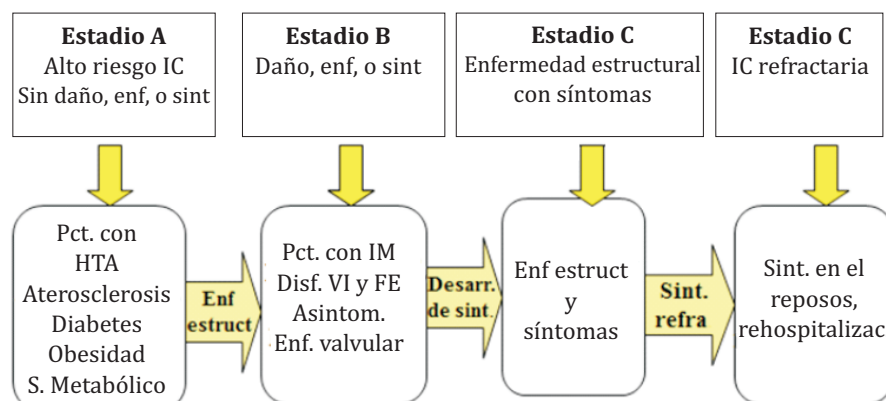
**Estadio A**
Alto riesgo IC
Sin daño, enf, o sint

**Estadio B**
Daño, enf, o sint

**Estadio C**
Enfermedad estructural con síntomas

**Estadio C**
IC refractaria

Pct. con
HTA
Aterosclerosis
Diabetes
Obesidad
S. Metabólico

Enf estruct

Pct. con IM
Disf. VI y FE
Asintom.
Enf. valvular

Desarr. de sint.

Enf estruct
y
síntomas

Sint. refra

Sint. en el reposos, rehospitalizac